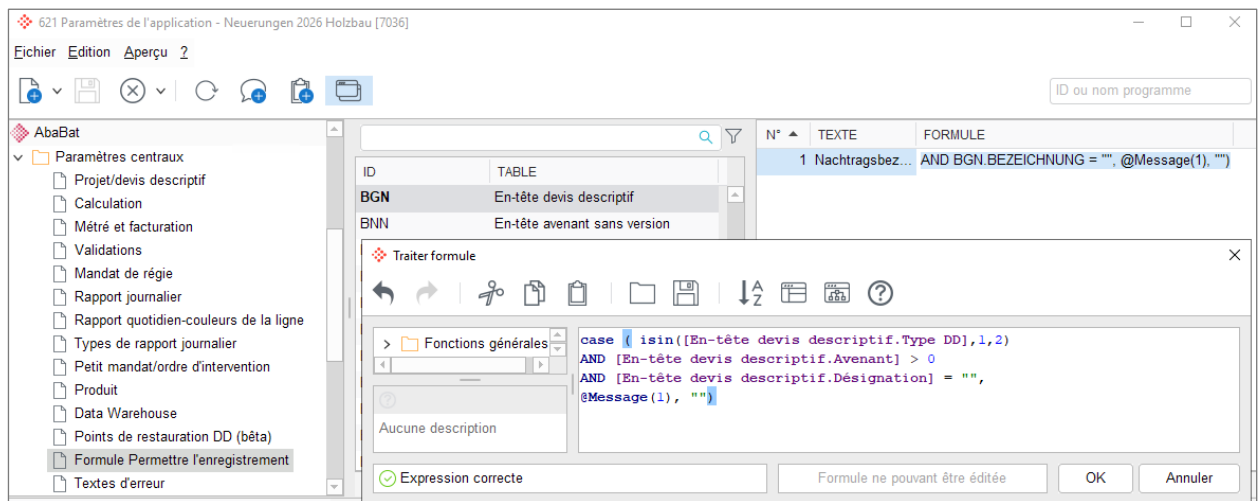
621 Paramètres de l'application - Neuerungen 2026 Holzbau [7036]

Fichier Edition Aperçu ?

ID ou nom programme

AbaBat
Paramètres centraux
Projet/devis descriptif
Calculation
Métré et facturation
Validations
Mandat de régie
Rapport journalier
Rapport quotidien-couleurs de la ligne
Types de rapport journalier
Petit mandat/ordre d'intervention
Produit
Data Warehouse
Points de restauration DD (bêta)
Formule Permettre l'enregistrement
Textes d'erreur

| ID | TABLE |
|---|---|
| BGN | En-tête devis descriptif |
| BNN | En-tête avenant sans version |

| N° | TEXTE | FORMULE |
|---|---|---|
| 1 | Nachtragsbez... | AND BGN.BEZEICHNUNG = "", @Message(1), "") |

Traiter formule

Fonctions générales

Aucune description

case ( isin([En-tête devis descriptif.Type DD],1,2)
AND [En-tête devis descriptif.Avenant] > 0
AND [En-tête devis descriptif.Désignation] = "",
@Message(1), "")

Expression correcte
Formule ne pouvant être éditée
OK
Annuler